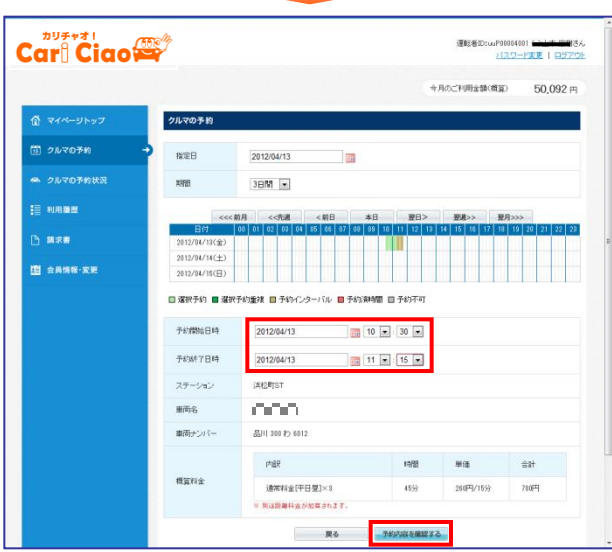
カリチャオ！
Cari Ciao

運転者ID:cuuP00004001 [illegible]さん
パスワード変更 | ログアウト

今月のご利用金額(概算) 50,092 円

マイページトップ
クルマの予約
クルマの予約状況
利用履歴
請求書
会員情報・変更

クルマの予約

| 指定日 | 2012/04/13 |
|---|---|
| 期間 | 3日間 |

<<<前月 <<先週 <前日 本日 翌日> 翌週>> 翌月>>>

| 日付 | 00 | 01 | 02 | 03 | 04 | 05 | 06 | 07 | 08 | 09 | 10 | 11 | 12 | 13 | 14 | 15 | 16 | 17 | 18 | 19 | 20 | 21 | 22 | 23 |
|---|---|---|---|---|---|---|---|---|---|---|---|---|---|---|---|---|---|---|---|---|---|---|---|---|
| 2012/04/13(金) | | | | | | | | | | | | | | | | | | | | | | | | |
| 2012/04/14(土) | | | | | | | | | | | | | | | | | | | | | | | | |
| 2012/04/15(日) | | | | | | | | | | | | | | | | | | | | | | | | |

選択予約 選択予約重複 予約インターバル 予約済時間 予約不可

| 予約開始日時 | 2012/04/13 10 : 30 |
|---|---|
| 予約終了日時 | 2012/04/13 11 : 15 |
| ステーション | 浜松町ST |
| 車両名 | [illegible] |
| 車両ナンバー | 品川 300 わ 6012 |
| 概算料金 | |

| 内訳 | 時間 | 単価 | 合計 |
|---|---|---|---|
| 通常料金[平日昼]×3 | 45分 | 260円/15分 | 780円 |

※ 別途距離料金が加算されます。

戻る 予約内容を確認する